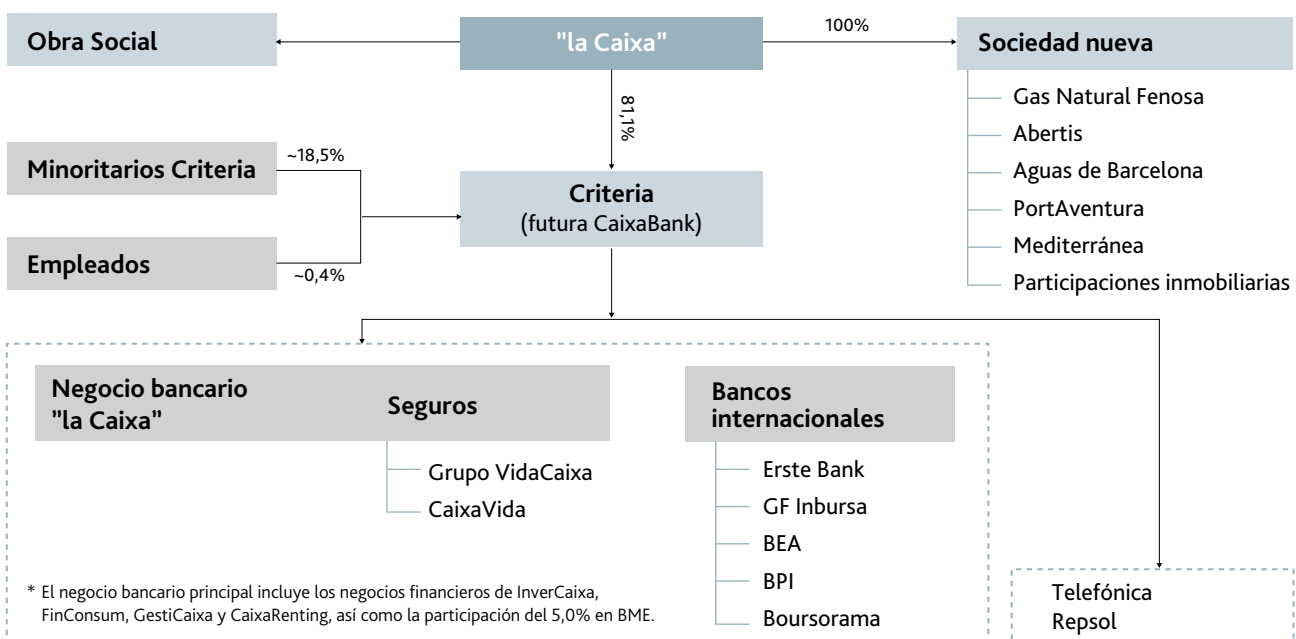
Obra Social

"la Caixa"

100%

Sociedad nueva

Gas Natural Fenosa

Abertis

Aguas de Barcelona

PortAventura

Mediterránea

Participaciones inmobiliarias

81,1%

Minoritarios Criteria

~18,5%

Criteria
(futura CaixaBank)

Empleados

~0,4%

Negocio bancario "la Caixa"

Seguros

Grupo VidaCaixa

CaixaVida

Bancos internacionales

Erste Bank

GF Inbursa

BEA

BPI

Boursorama

* El negocio bancario principal incluye los negocios financieros de InverCaixa, FinConsum, GestiCaixa y CaixaRenting, así como la participación del 5,0% en BME.

Telefónica
Repsol